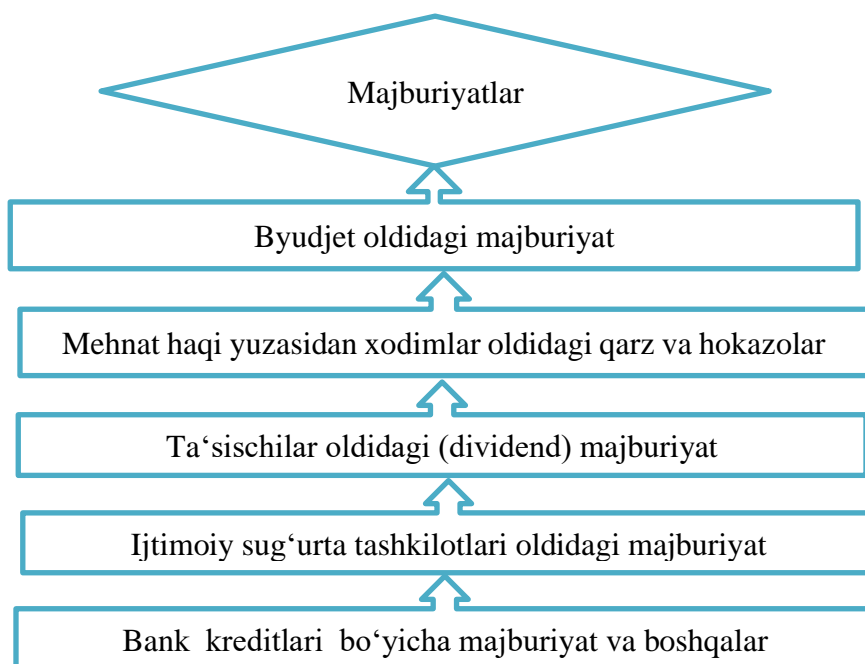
Majburiyatlar

Byudjet oldidagi majburiyat

Mehnat haqi yuzasidan xodimlar oldidagi qarz va hokazolar

Ta‘sischilar oldidagi (dividend) majburiyat

Ijtimoiy sug‘urta tashkilotlari oldidagi majburiyat

Bank kreditlari bo‘yicha majburiyat va boshqalar